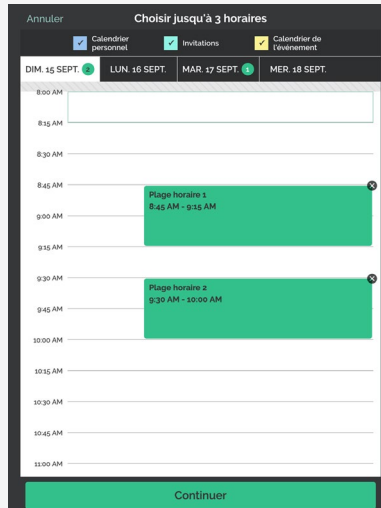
Annuler

Choisir jusqu'à 3 horaires

Calendrier personnel

Invitations

Calendrier de l'événement

DIM. 15 SEPT. 2

LUN. 16 SEPT.

MAR. 17 SEPT. 1

MER. 18 SEPT.

8:00 AM

8:15 AM

8:30 AM

8:45 AM

Plage horaire 1
8:45 AM - 9:15 AM

9:00 AM

9:15 AM

9:30 AM

Plage horaire 2
9:30 AM - 10:00 AM

9:45 AM

10:00 AM

10:15 AM

10:30 AM

10:45 AM

11:00 AM

Continuer